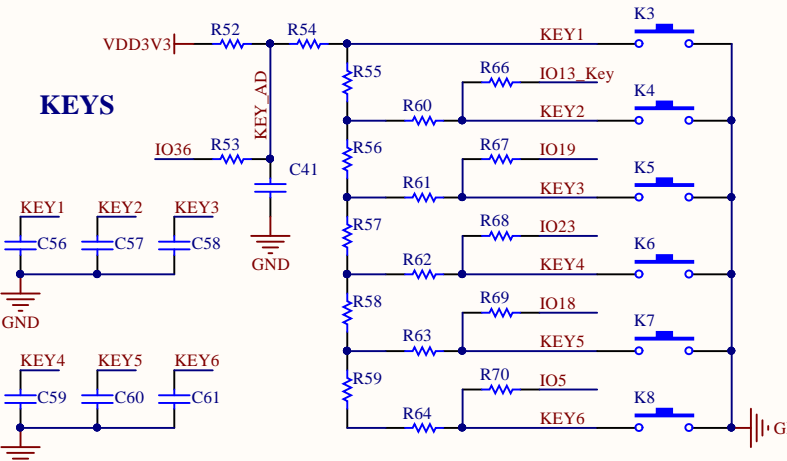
KEYS

VDD3V3
R52
R54
KEY1
K3
KEY_AD
R55
R66
IO13_Key
K4
R60
KEY2
IO36
R53
C41
R56
R67
IO19
K5
R61
KEY3
GND
R57
R68
IO23
K6
R62
KEY4
R58
R69
IO18
K7
R63
KEY5
R59
R70
IO5
K8
R64
KEY6
G

KEY1
KEY2
KEY3
C56
C57
C58
GND

KEY4
KEY5
KEY6
C59
C60
C61